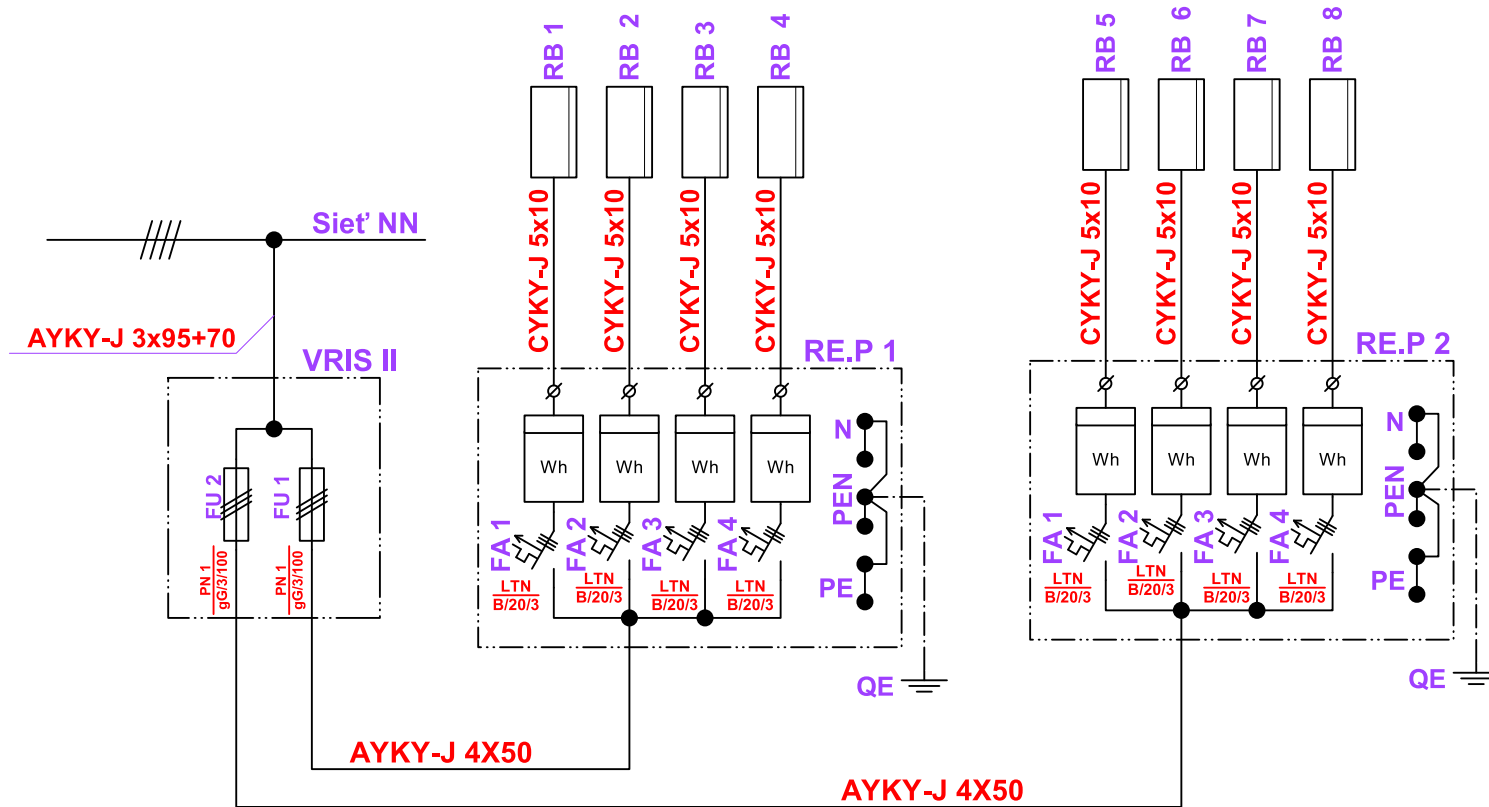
Sieť NN

AYKY-J 3x95+70

VRIS II

FU 2

FU 1

$\frac{PN 1}{gG/3/100}$

$\frac{PN 1}{gG/3/100}$

RB 1

RB 2

RB 3

RB 4

CYKY-J 5x10

CYKY-J 5x10

CYKY-J 5x10

CYKY-J 5x10

RE.P 1

Wh

Wh

Wh

Wh

N

PEN

PE

FA 1

FA 2

FA 3

FA 4

$\frac{LTN}{B/20/3}$

$\frac{LTN}{B/20/3}$

$\frac{LTN}{B/20/3}$

$\frac{LTN}{B/20/3}$

QE

RB 5

RB 6

RB 7

RB 8

CYKY-J 5x10

CYKY-J 5x10

CYKY-J 5x10

CYKY-J 5x10

RE.P 2

Wh

Wh

Wh

Wh

N

PEN

PE

FA 1

FA 2

FA 3

FA 4

$\frac{LTN}{B/20/3}$

$\frac{LTN}{B/20/3}$

$\frac{LTN}{B/20/3}$

$\frac{LTN}{B/20/3}$

QE

AYKY-J 4X50

AYKY-J 4X50